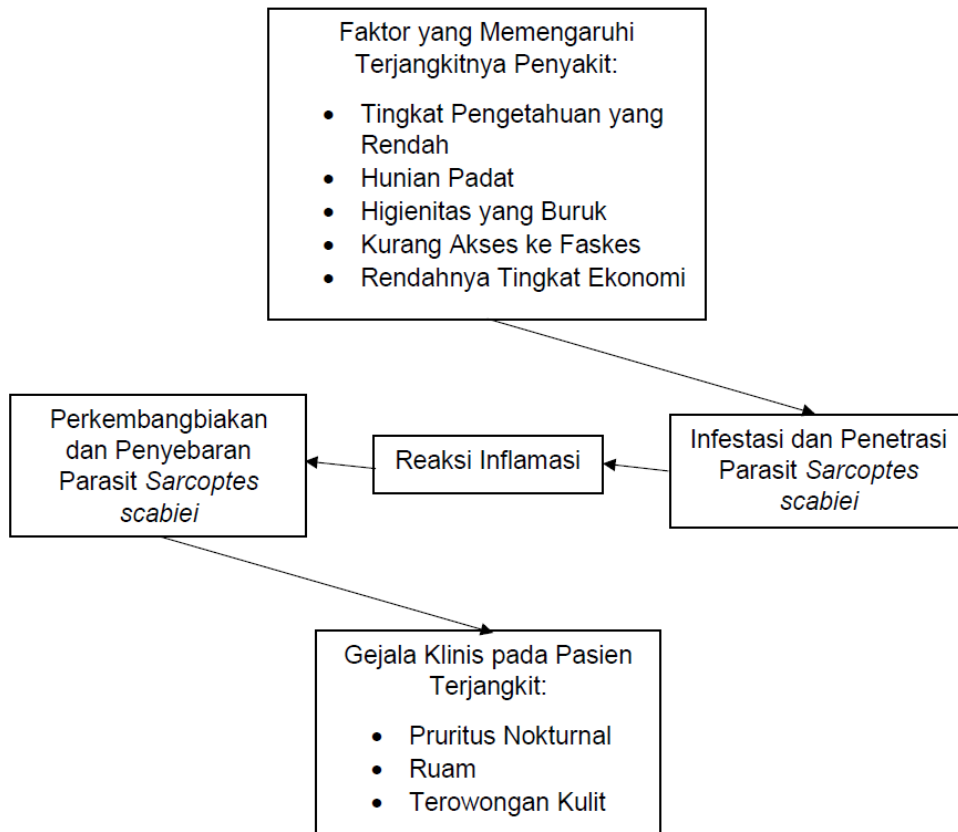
Faktor yang Memengaruhi Terjangkitnya Penyakit:

- Tingkat Pengetahuan yang Rendah
- Hunian Padat
- Higienitas yang Buruk
- Kurang Akses ke Faskes
- Rendahnya Tingkat Ekonomi

Infestasi dan Penetrasi Parasit *Sarcoptes scabiei*

Reaksi Inflamasi

Perkembangbiakan dan Penyebaran Parasit *Sarcoptes scabiei*

Gejala Klinis pada Pasien Terjangkit:

- Pruritus Nokturnal
- Ruam
- Terowongan Kulit